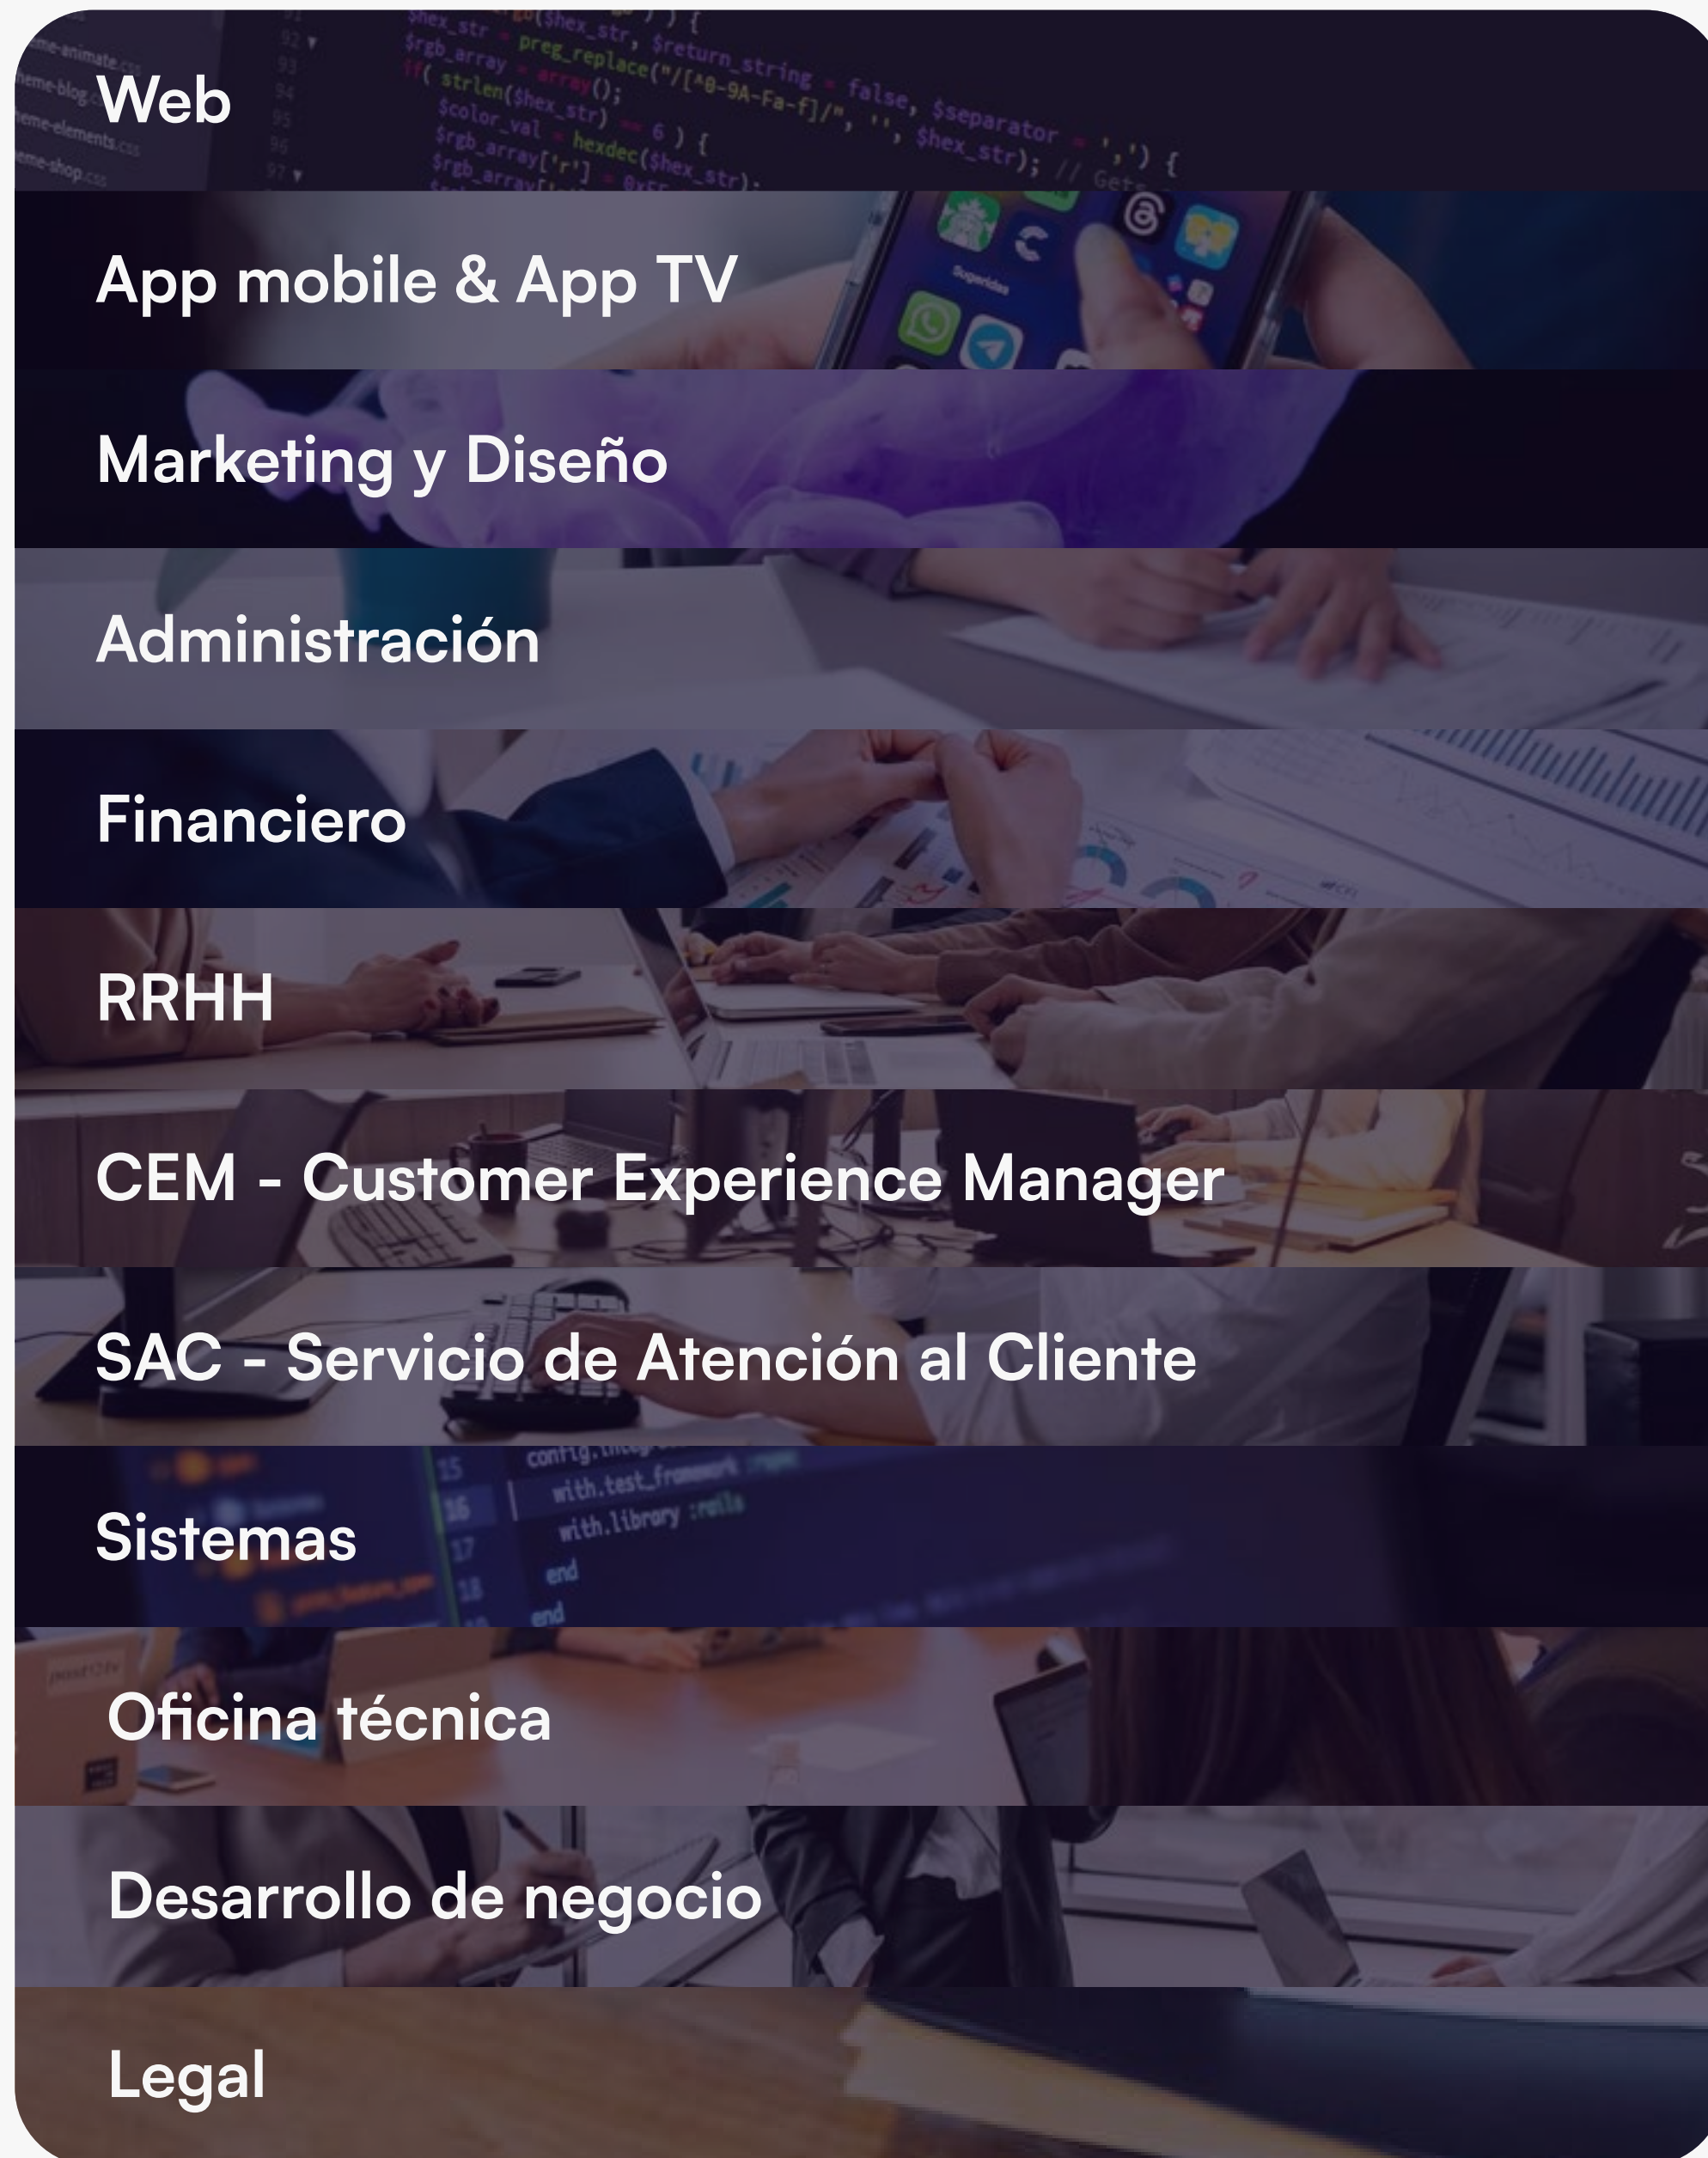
Web

App mobile & App TV

Marketing y Diseño

Administración

Financiero

RRHH

CEM - Customer Experience Manager

SAC - Servicio de Atención al Cliente

Sistemas

Oficina técnica

Desarrollo de negocio

Legal